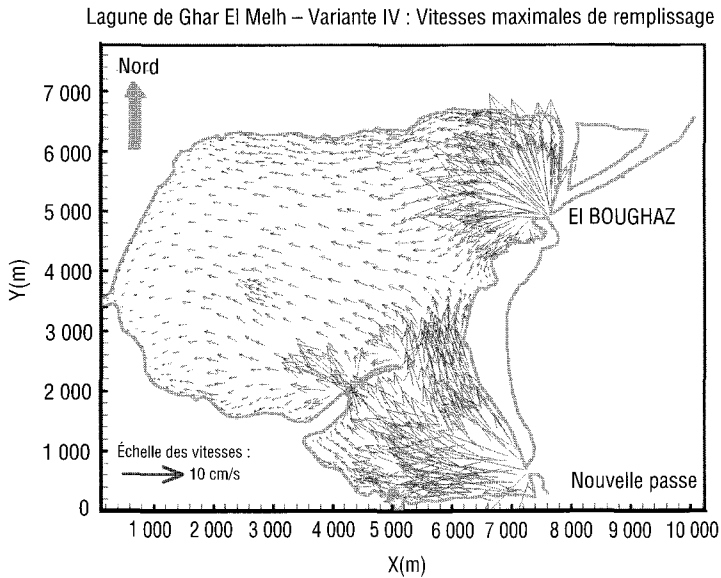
Lagune de Ghar El Melh – Variante IV : Vitesses maximales de remplissage

Nord

El BOUGHAZ

Échelle des vitesses :
10 cm/s

Nouvelle passe

Y(m)

7 000
6 000
5 000
4 000
3 000
2 000
1 000
0

1 000 2 000 3 000 4 000 5 000 6 000 7 000 8 000 9 000 10 000

X(m)